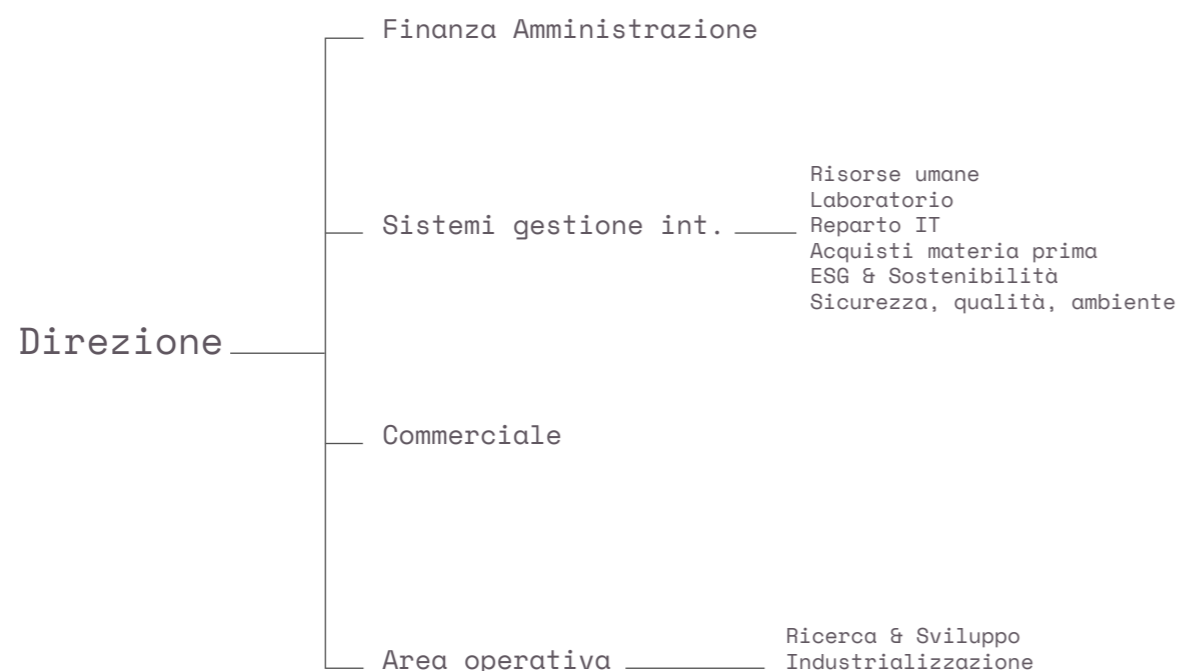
Direzione

Finanza Amministrazione

Sistemi gestione int.

Risorse umane
Laboratorio
Reparto IT
Acquisti materia prima
ESG & Sostenibilità
Sicurezza, qualità, ambiente

Commerciale

Area operativa

Ricerca & Sviluppo
Industrializzazione